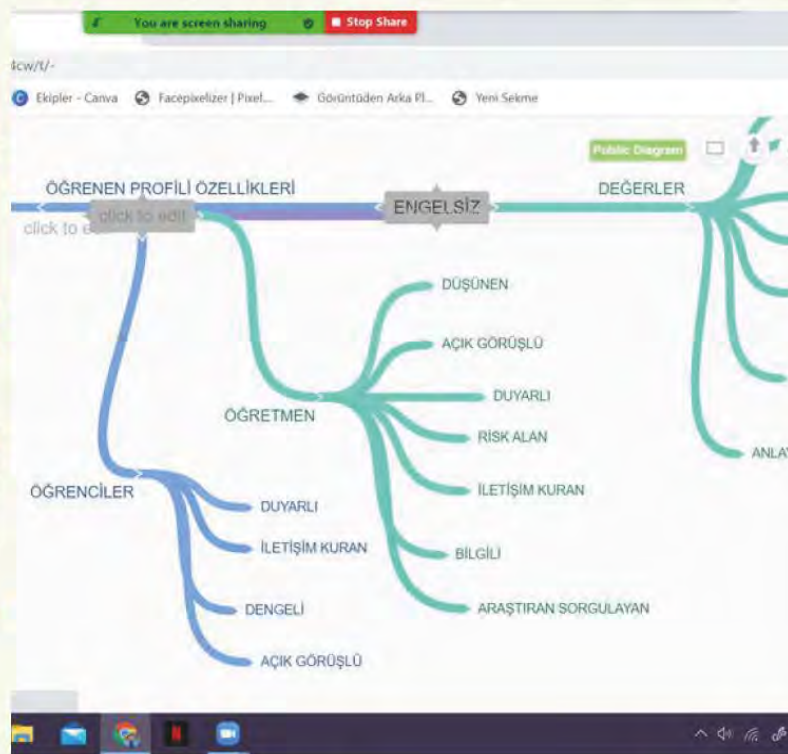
You are screen sharing
Stop Share

4cw/t/-

Ekipler - Canva
Facepixelizer | Pixel...
Görüntüden Arka Pl...
Yeni Sekme

Public Diagram

ÖĞRENEN PROFİLİ ÖZELLİKLERİ
click to edit
click to e
ENGELSİZ
DEĞERLER

DÜŞÜNEN
AÇIK GÖRÜŞLÜ
DUYARLI
RİSK ALAN
İLETİŞİM KURAN
BİLGİLİ
ARAŞTIRAN SORGULAYAN
ÖĞRETMEN

ÖĞRENCİLER
DUYARLI
İLETİŞİM KURAN
DENGELİ
AÇIK GÖRÜŞLÜ

ANLA